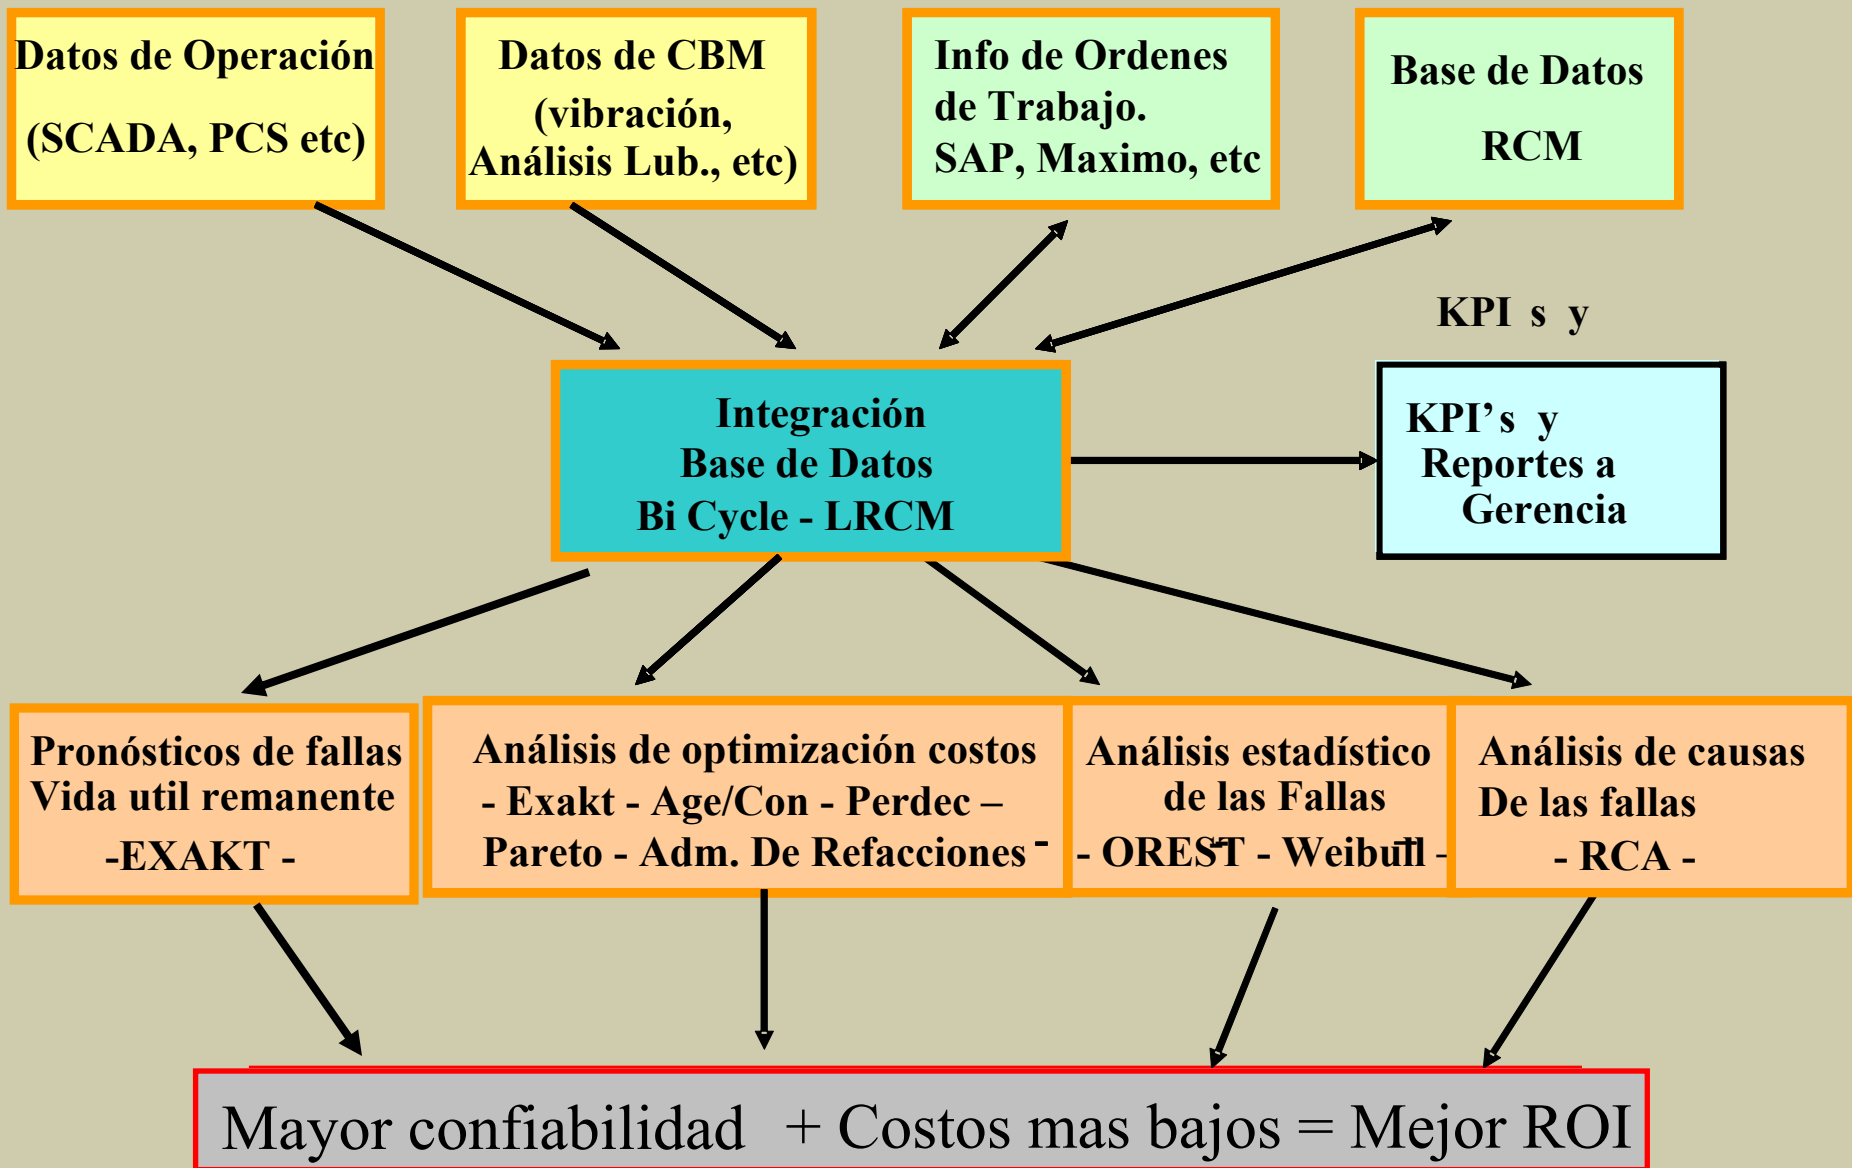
Datos de Operación

(SCADA, PCS etc)

Datos de CBM (vibración, Análisis Lub., etc)

Info de Ordenes de Trabajo. SAP, Maximo, etc

Base de Datos

RCM

KPI s y

Integración Base de Datos Bi Cycle - LRCM

KPI’s y Reportes a Gerencia

Pronósticos de fallas Vida util remanente -EXAKT -

Análisis de optimización costos - Exakt - Age/Con - Perdec – Pareto - Adm. De Refacciones -

Análisis estadístico de las Fallas - OREST - Weibull -

Análisis de causas De las fallas - RCA -

Mayor confiabilidad + Costos mas bajos = Mejor ROI